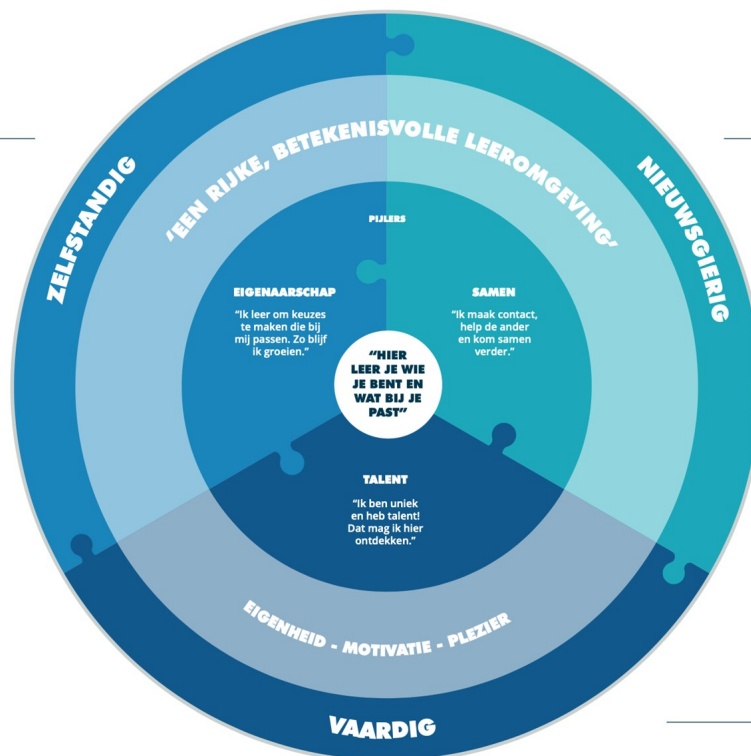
ZELFSTANDIG

'EEN RIJKE, BETEKENISVOLLE LEEROMGEVING'

NIEUWSGIERIG

PIJLERS

EIGENAARSCHAP

"Ik leer om keuzes te maken die bij mij passen. Zo blijf ik groeien."

SAMEN

"Ik maak contact, help de ander en kom samen verder."

"HIER LEER JE WIE JE BENT EN WAT BIJ JE PAST"

TALENT

"Ik ben uniek en heb talent! Dat mag ik hier ontdekken."

EIGENHEID - MOTIVATIE - PLEZIER

VAARDIG